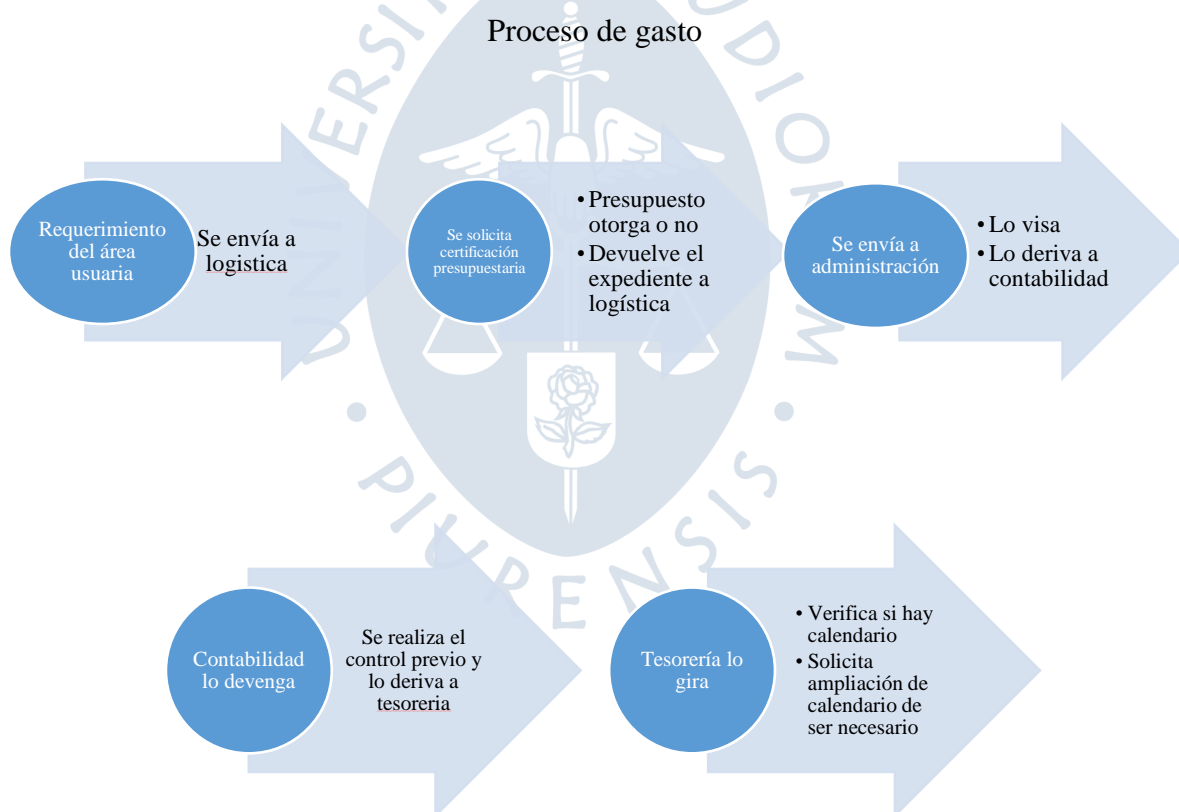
Proceso de gasto

Requerimiento del área usuaria

Se envía a logistica

Se solicita certificación presupuestaria

- Presupuesto otorga o no
- Devuelve el expediente a logística

Se envía a administración

- Lo visa
- Lo deriva a contabilidad

Contabilidad lo devenga

Se realiza el control previo y lo deriva a tesoreria

Tesorería lo gira

- Verifica si hay calendario
- Solicita ampliación de calendario de ser necesario

UNIVERSIDAD DE PIURA PIURENSIS